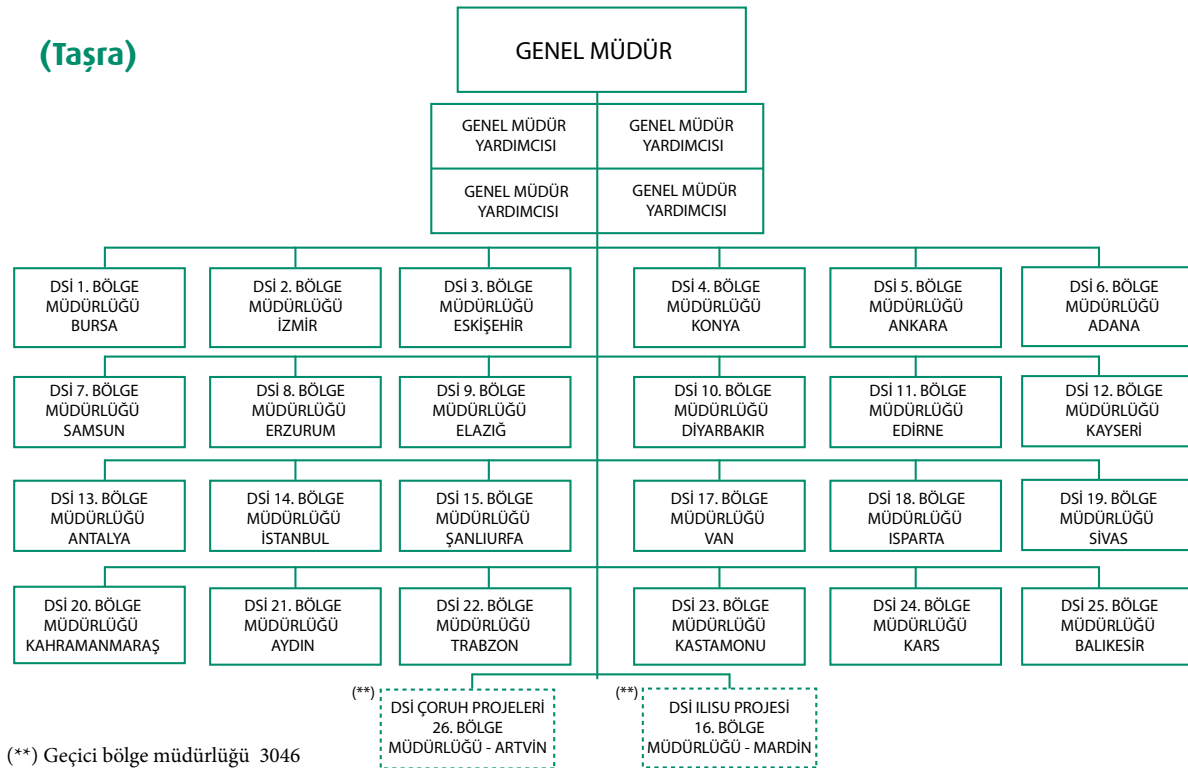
(Taşra)

GENEL MÜDÜR

GENEL MÜDÜR YARDIMCISI

GENEL MÜDÜR YARDIMCISI

GENEL MÜDÜR YARDIMCISI

GENEL MÜDÜR YARDIMCISI

DSİ 1. BÖLGE MÜDÜRLÜĞÜ BURSA

DSİ 2. BÖLGE MÜDÜRLÜĞÜ İZMİR

DSİ 3. BÖLGE MÜDÜRLÜĞÜ ESKİŞEHİR

DSİ 4. BÖLGE MÜDÜRLÜĞÜ KONYA

DSİ 5. BÖLGE MÜDÜRLÜĞÜ ANKARA

DSİ 6. BÖLGE MÜDÜRLÜĞÜ ADANA

DSİ 7. BÖLGE MÜDÜRLÜĞÜ SAMSUN

DSİ 8. BÖLGE MÜDÜRLÜĞÜ ERZURUM

DSİ 9. BÖLGE MÜDÜRLÜĞÜ ELAZIĞ

DSİ 10. BÖLGE MÜDÜRLÜĞÜ DİYARBAKIR

DSİ 11. BÖLGE MÜDÜRLÜĞÜ EDİRNE

DSİ 12. BÖLGE MÜDÜRLÜĞÜ KAYSERİ

DSİ 13. BÖLGE MÜDÜRLÜĞÜ ANTALYA

DSİ 14. BÖLGE MÜDÜRLÜĞÜ İSTANBUL

DSİ 15. BÖLGE MÜDÜRLÜĞÜ ŞANLIURFA

DSİ 17. BÖLGE MÜDÜRLÜĞÜ VAN

DSİ 18. BÖLGE MÜDÜRLÜĞÜ ISPARTA

DSİ 19. BÖLGE MÜDÜRLÜĞÜ SİVAS

DSİ 20. BÖLGE MÜDÜRLÜĞÜ KAHRAMANMARAŞ

DSİ 21. BÖLGE MÜDÜRLÜĞÜ AYDIN

DSİ 22. BÖLGE MÜDÜRLÜĞÜ TRABZON

DSİ 23. BÖLGE MÜDÜRLÜĞÜ KASTAMONU

DSİ 24. BÖLGE MÜDÜRLÜĞÜ KARS

DSİ 25. BÖLGE MÜDÜRLÜĞÜ BALIKESİR

(**) DSİ ÇORUH PROJELERİ 26. BÖLGE MÜDÜRLÜĞÜ - ARTVİN

(**) DSİ ILISU PROJESİ 16. BÖLGE MÜDÜRLÜĞÜ - MARDİN

(**) Geçici bölge müdürlüğü 3046